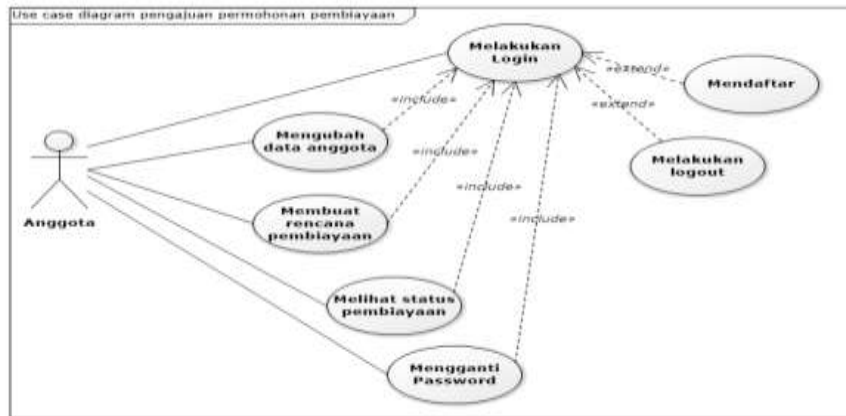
Use case diagram pengajuan permohonan pembiayaan

Melakukan Login

«extend»

Mendaftar

«include»

«extend»

Mengubah data anggota

«include»

Melakukan logout

Anggota

«include»

Membuat rencana pembiayaan

«include»

Melihat status pembiayaan

Mengganti Password